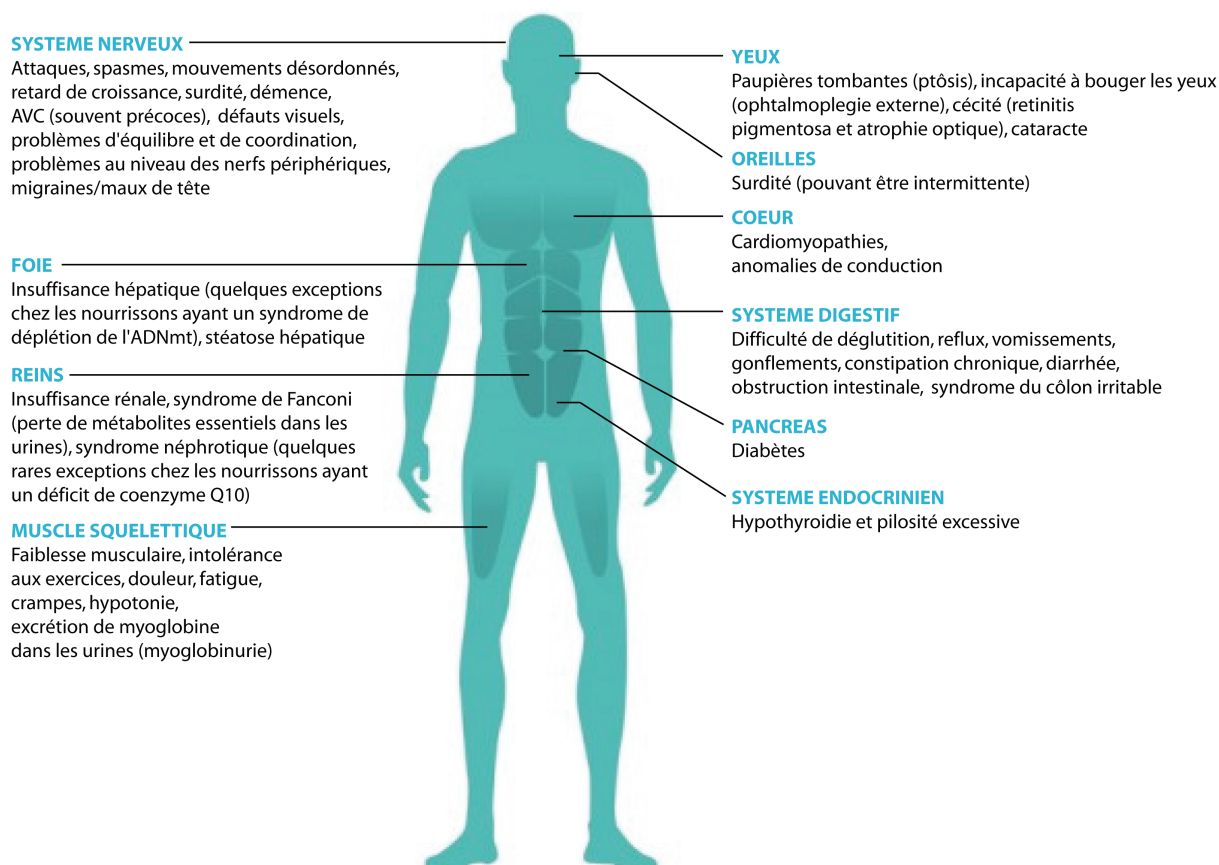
SYSTEME NERVEUX
Attaques, spasmes, mouvements désordonnés, retard de croissance, surdité, démence, AVC (souvent précoces), défauts visuels, problèmes d'équilibre et de coordination, problèmes au niveau des nerfs périphériques, migraines/maux de tête

FOIE
Insuffisance hépatique (quelques exceptions chez les nourrissons ayant un syndrome de déplétion de l'ADNmt), stéatose hépatique

REINS
Insuffisance rénale, syndrome de Fanconi (perte de métabolites essentiels dans les urines), syndrome néphrotique (quelques rares exceptions chez les nourrissons ayant un déficit de coenzyme Q10)

MUSCLE SQUELETTIQUE
Faiblesse musculaire, intolérance aux exercices, douleur, fatigue, crampes, hypotonie, excrétion de myoglobine dans les urines (myoglobinurie)

YEUX
Paupières tombantes (ptôsis), incapacité à bouger les yeux (ophtalmoplegie externe), cécité (retinitis pigmentosa et atrophie optique), cataracte

OREILLES
Surdité (pouvant être intermittente)

COEUR
Cardiomyopathies, anomalies de conduction

SYSTEME DIGESTIF
Difficulté de déglutition, reflux, vomissements, gonflements, constipation chronique, diarrhée, obstruction intestinale, syndrome du côlon irritable

PANCREAS
Diabètes

SYSTEME ENDOCRINIEN
Hypothyroidie et pilosité excessive